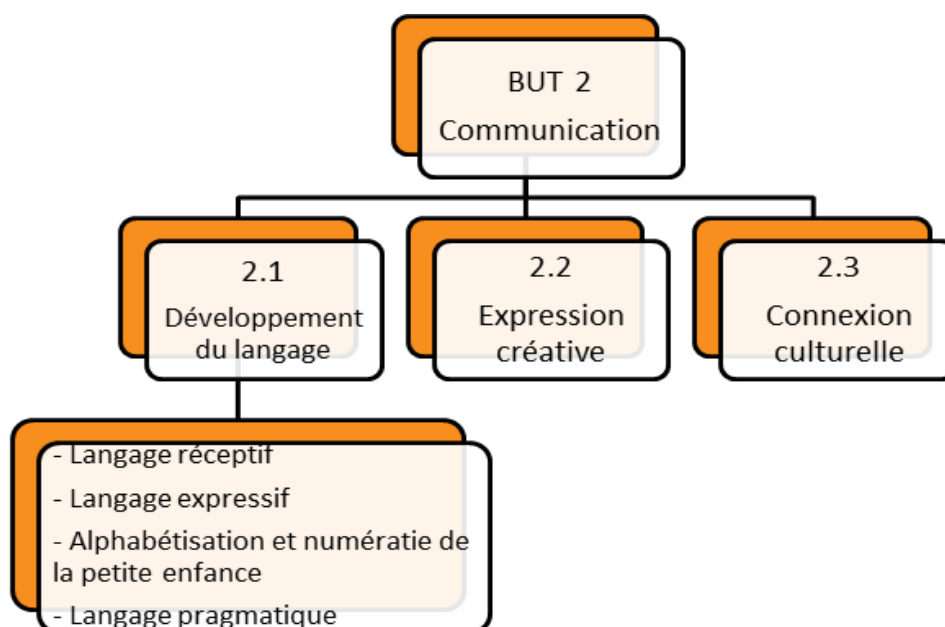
BUT 2
Communication

2.1
Développement du langage

2.2
Expression créative

2.3
Connexion culturelle

- Langage réceptif
- Langage expressif
- Alphabétisation et numératie de la petite enfance
- Langage pragmatique